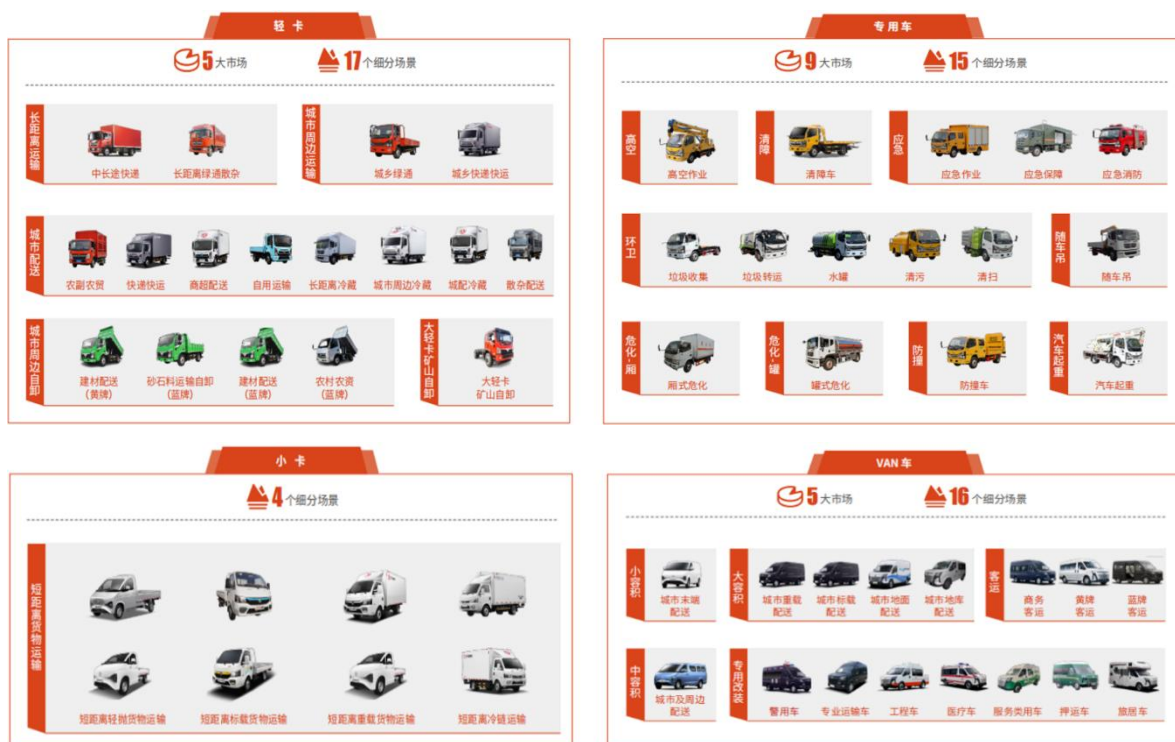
轻卡

5大市场 17个细分场景

长距离运输
中长途快递
长距离绿通散杂

城市周边运输
城乡绿通
城乡快递快运

城市配送
农副农贸
快递快运
商超配送
自用运输
长距离冷藏
城市周边冷藏
城配冷藏
散杂配送

城市周边自卸
建材配送（黄牌）
砂石料运输自卸（蓝牌）
建材配送（蓝牌）
农村农资（蓝牌）

大轻卡矿山自卸
大轻卡矿山自卸

专用车

9大市场 15个细分场景

高空
高空作业

清障
清障车

应急
应急作业
应急保障
应急消防

环卫
垃圾收集
垃圾转运
水罐
清污
清扫

随车吊
随车吊

危化厢
厢式危化

危化罐
罐式危化

防撞
防撞车

汽车起重
汽车起重

小卡

4个细分场景

短距离货物运输
短距离轻抛货物运输
短距离标载货物运输
短距离重载货物运输
短距离冷链运输

VAN车

5大市场 16个细分场景

小容积
城市末端配送

大容积
城市重载配送
城市标载配送
城市地面配送
城市地库配送

客运
商务客运
黄牌客运
蓝牌客运

中容积
城市及周边配送

专用改装
警用车
专业运输车
工程车
医疗车
服务类用车
押运车
旅居车